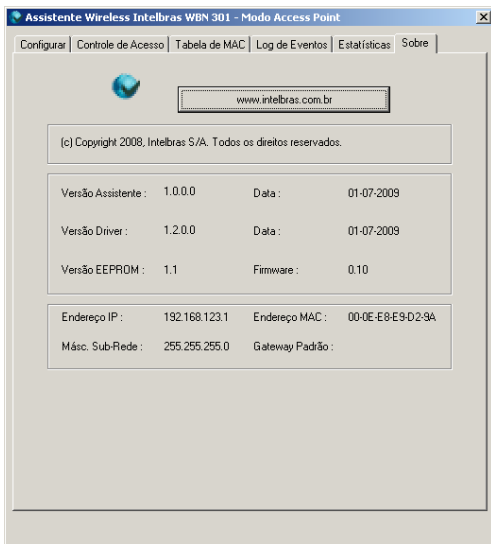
Assistente Wireless Intelbras WBN 301 - Modo Access Point

Configurar | Controle de Acesso | Tabela de MAC | Log de Eventos | Estatísticas | Sobre

www.intelbras.com.br

(c) Copyright 2008, Intelbras S/A. Todos os direitos reservados.

Versão Assistente : 1.0.0.0 Data : 01-07-2009

Versão Driver : 1.2.0.0 Data : 01-07-2009

Versão EEPROM : 1.1 Firmware : 0.10

Endereço IP : 192.168.123.1 Endereço MAC : 00-0E-E8-E9-D2-9A

Másc. Sub-Rede : 255.255.255.0 Gateway Padrão :